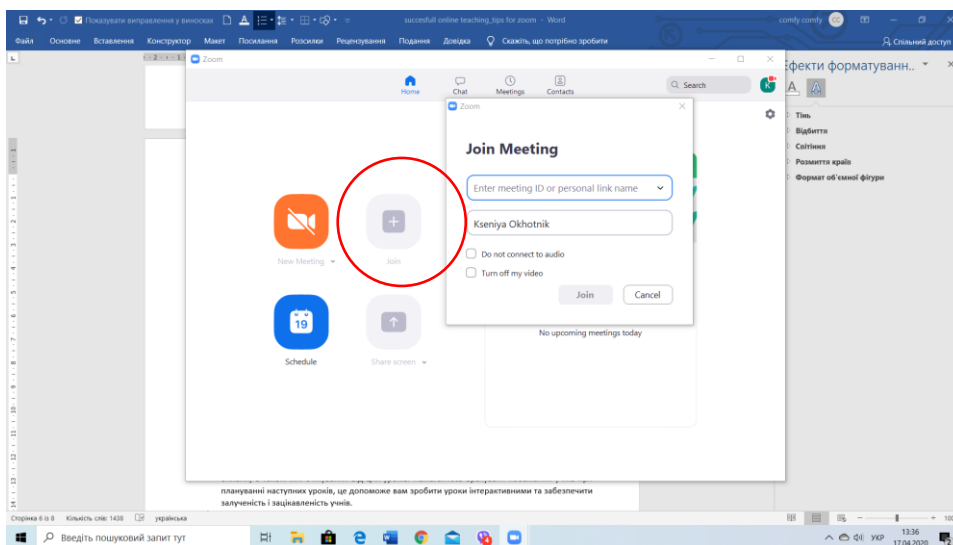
Показувати виправлення у виносках

succesfull online teaching_tips for zoom - Word

comfy comfy CC

Файл Основне Вставлення Конструктор Макет Посилання Розсилки Рецензування Подання Довідка Скажіть, що потрібно зробити

Спільний доступ

Zoom

Home Chat Meetings Contacts

Search

K

New Meeting

Join

19

Schedule

Share screen

No upcoming meetings today

Zoom

Join Meeting

Enter meeting ID or personal link name

Kseniya Okhotnik

Do not connect to audio

Turn off my video

Join

Cancel

ефекти форматуванн..

A A

Тінь

Відбиття

Світіння

Розмиття країв

Формат об'ємної фігури

плануванні наступних уроків, це допоможе вам зробити уроки інтерактивними та забезпечити залученість і зацікавленість учнів.

Сторінка 6 із 8 Кількість слів: 1438 українська

Введіть пошуковий запит тут

УКР 13:36 17.04.2020

+ 100